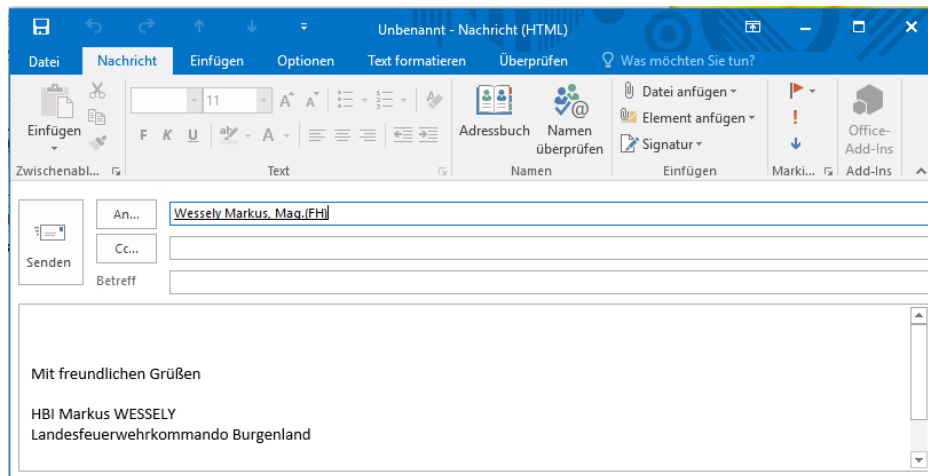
Unbenannt - Nachricht (HTML)

Datei | Nachricht | Einfügen | Optionen | Text formatieren | Überprüfen | Was möchten Sie tun?

Einfügen
Zwischenabl...

11
F K U
Text

Adressbuch
Namen überprüfen
Namen

Datei anfügen
Element anfügen
Signatur
Einfügen

Marki...

Office-Add-Ins
Add-Ins

Senden

An...
Wessely Markus, Mag.(FH)
Cc...
Betreff

Mit freundlichen Grüßen

HBI Markus WESSELY
Landesfeuerwehrkommando Burgenland